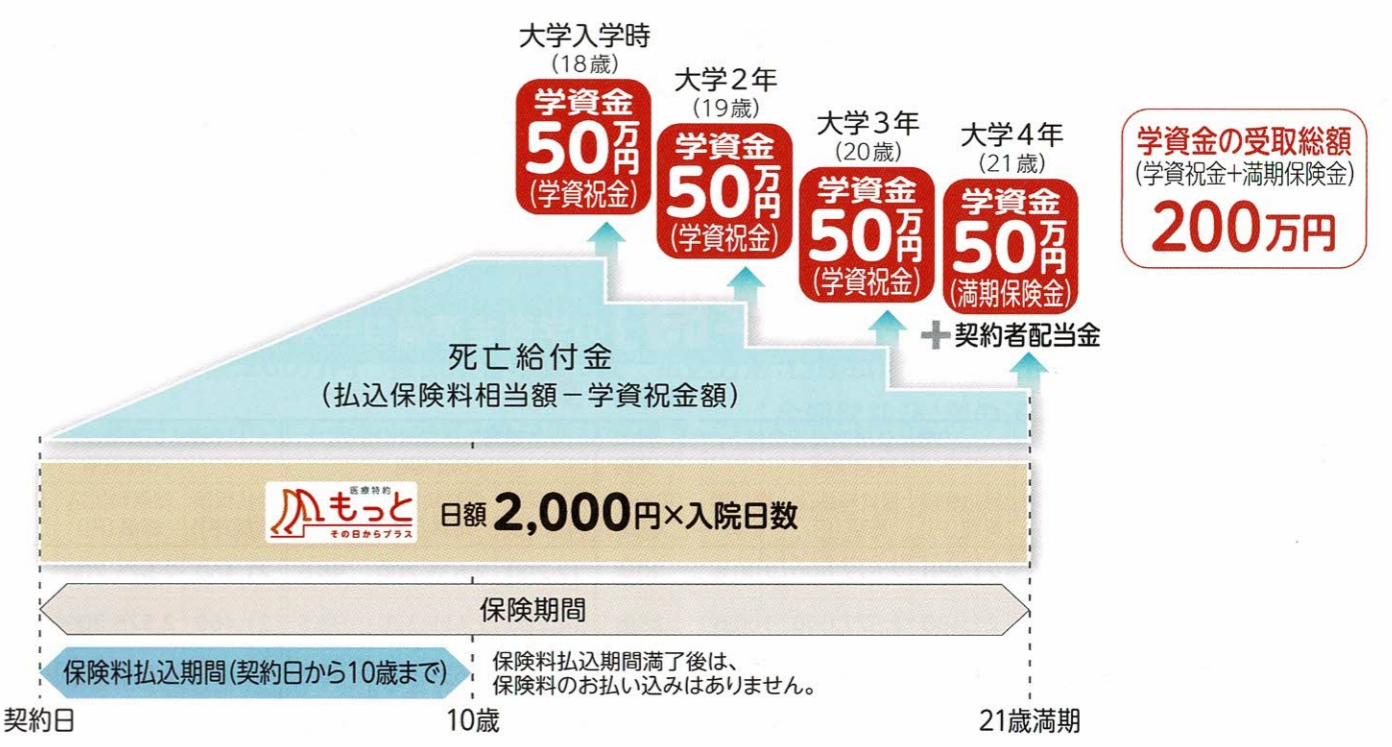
大学入学時
(18歳)
学資金
50万円
(学資祝金)

大学2年
(19歳)
学資金
50万円
(学資祝金)

大学3年
(20歳)
学資金
50万円
(学資祝金)

大学4年
(21歳)
学資金
50万円
(満期保険金)

学資金の受取総額
(学資祝金+満期保険金)
200万円

+契約者配当金

死亡給付金
(払込保険料相当額−学資祝金額)

医療特約
もっと
その日からプラス

日額 2,000円×入院日数

保険期間

保険料払込期間(契約日から10歳まで)

保険料払込期間満了後は、
保険料のお払い込みはありません。

契約日
10歳
21歳満期